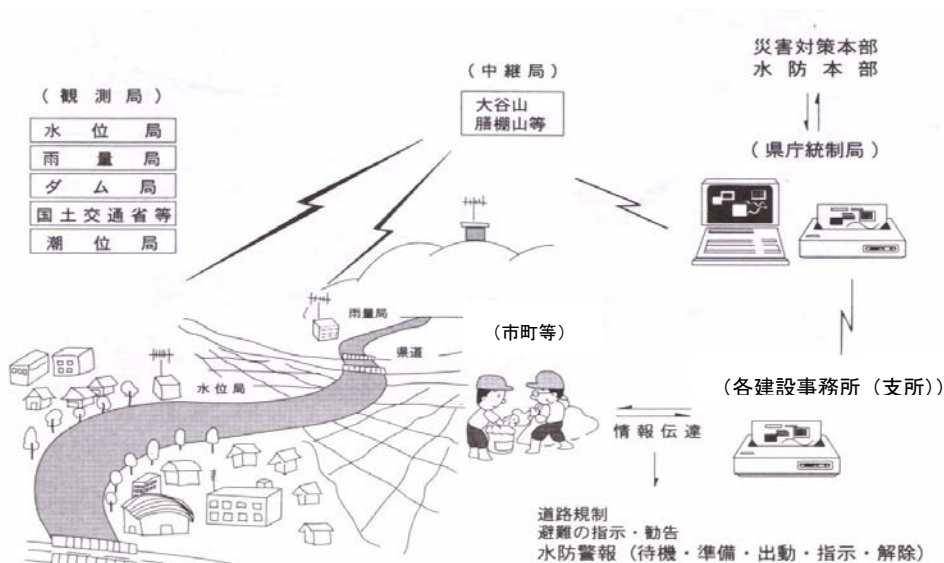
（観測局）

| 水位局 |
|---|
| 雨量局 |
| ダム局 |
| 国土交通省等 |
| 潮位局 |

（中継局）

大谷山
膳棚山等

災害対策本部
水防本部

（県庁統制局）

雨量局

県道

水位局

（市町等）

（各建設事務所（支所））

情報伝達

道路規制
避難の指示・勧告
水防警報（待機・準備・出動・指示・解除）